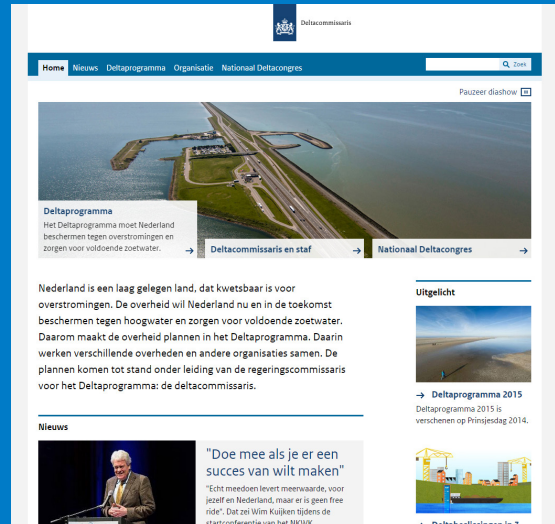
Deltacommissaris

Home Nieuws Deltaprogramma Organisatie Nationaal Deltacongres

Zoek

Pauzeer diashow

Deltaprogramma
Het Deltaprogramma moet Nederland beschermen tegen overstromingen en zorgen voor voldoende zoetwater.

Deltacommissaris en staf

Nationaal Deltacongres

Nederland is een laag gelegen land, dat kwetsbaar is voor overstromingen. De overheid wil Nederland nu en in de toekomst beschermen tegen hoogwater en zorgen voor voldoende zoetwater. Daarom maakt de overheid plannen in het Deltaprogramma. Daarin werken verschillende overheden en andere organisaties samen. De plannen komen tot stand onder leiding van de regeringscommissaris voor het Deltaprogramma: de deltacommissaris.

Uitgelicht

Deltaprogramma 2015
Deltaprogramma 2015 is verschenen op Prinsjesdag 2014.

Nieuws

"Doe mee als je er een succes van wilt maken"
"Echt meedoen levert meerwaarde, voor jezelf en Nederland, maar er is geen free ride". Dat zei Wim Kuijken tijdens de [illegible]

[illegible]